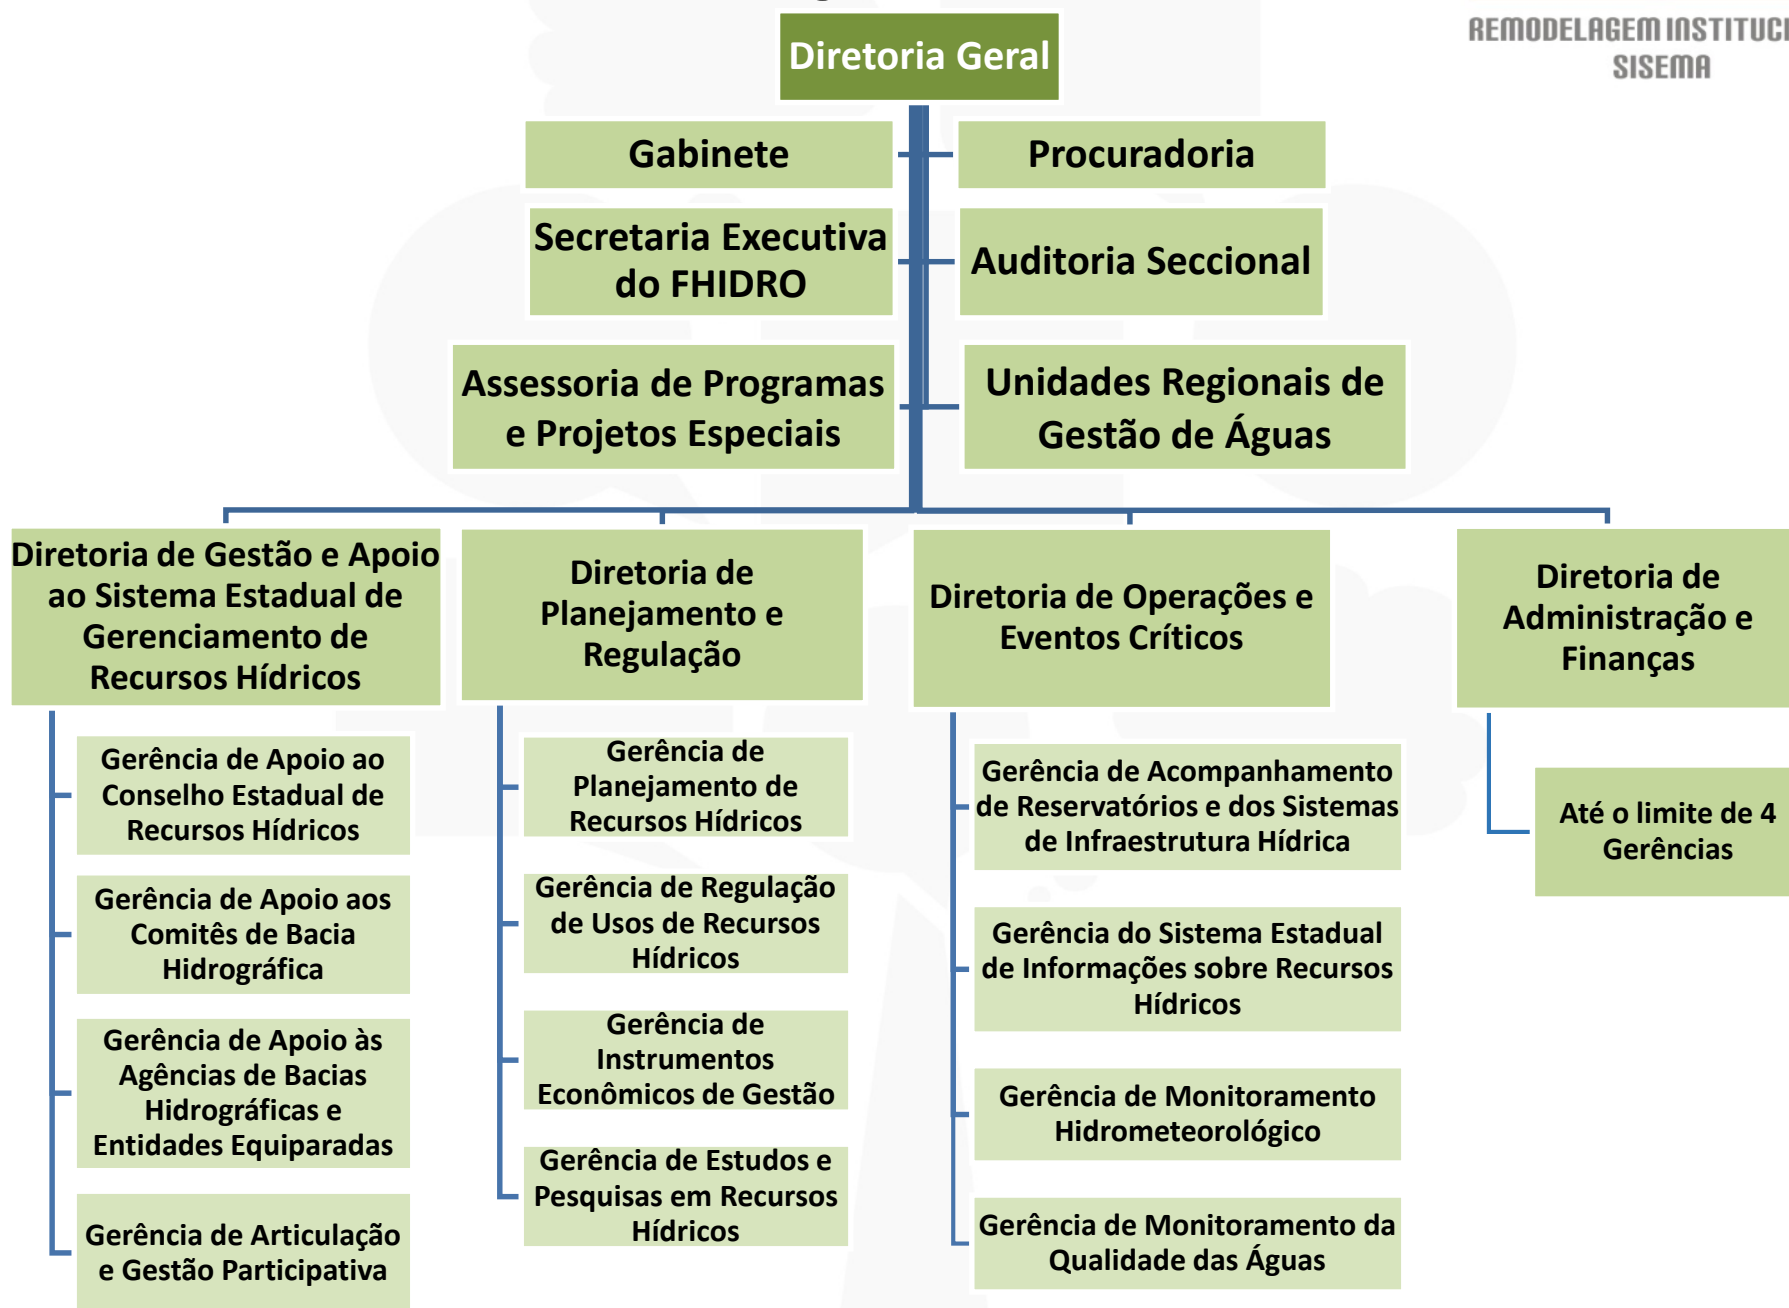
REMODELAGEM INSTITUCI
SISEMA

Diretoria Geral

Gabinete

Procuradoria

Secretaria Executiva do FHIDRO

Auditoria Seccional

Assessoria de Programas e Projetos Especiais

Unidades Regionais de Gestão de Águas

Diretoria de Gestão e Apoio ao Sistema Estadual de Gerenciamento de Recursos Hídricos

Gerência de Apoio ao Conselho Estadual de Recursos Hídricos

Gerência de Apoio aos Comitês de Bacia Hidrográfica

Gerência de Apoio às Agências de Bacias Hidrográficas e Entidades Equiparadas

Gerência de Articulação e Gestão Participativa

Diretoria de Planejamento e Regulação

Gerência de Planejamento de Recursos Hídricos

Gerência de Regulação de Usos de Recursos Hídricos

Gerência de Instrumentos Econômicos de Gestão

Gerência de Estudos e Pesquisas em Recursos Hídricos

Diretoria de Operações e Eventos Críticos

Gerência de Acompanhamento de Reservatórios e dos Sistemas de Infraestrutura Hídrica

Gerência do Sistema Estadual de Informações sobre Recursos Hídricos

Gerência de Monitoramento Hidrometeorológico

Gerência de Monitoramento da Qualidade das Águas

Diretoria de Administração e Finanças

Até o limite de 4 Gerências